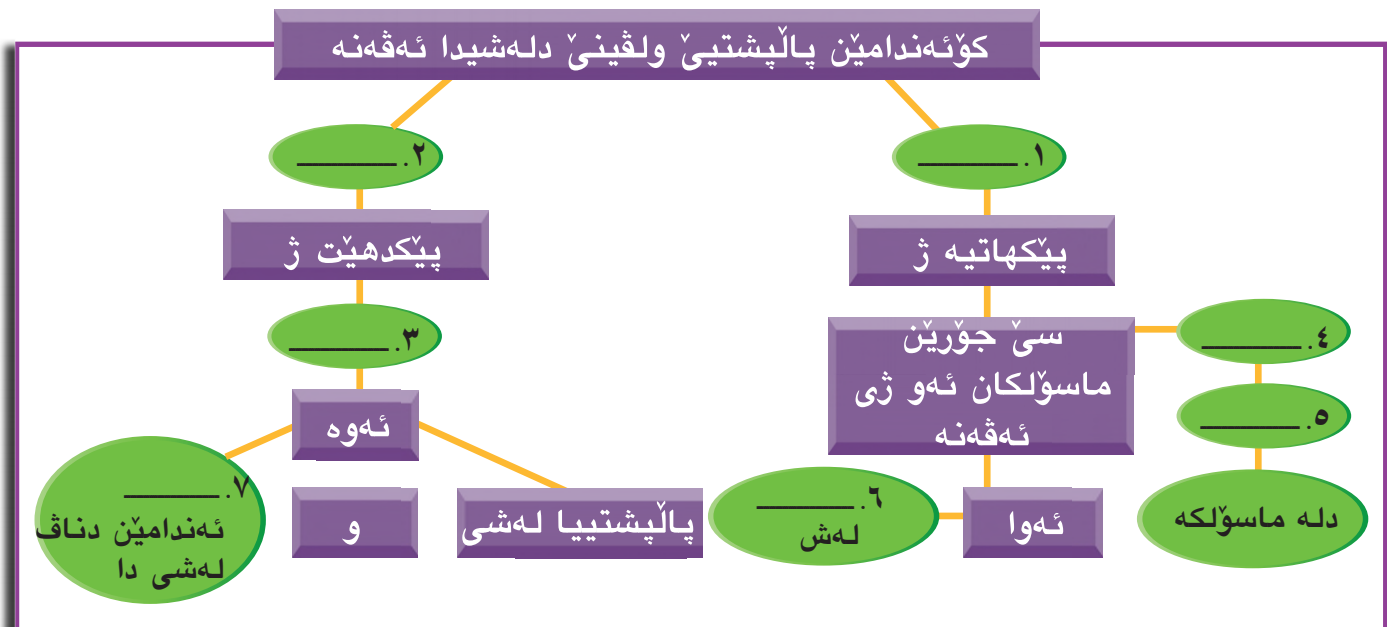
کۆئەندامێن پاڵپشتیێ ولڤینێ دلەشیدا ئەڤەنە

١. _____

٢. _____

پێکهاتیە ژ

پێکدهێت ژ

سێ جۆرێن ماسۆلکان ئەو ژی ئەڤەنە

٣. _____

٤. _____

٥. _____

ئەوە

دلە ماسۆلکە

٧. _____ ئەندامێن دناڤ لەشی دا

و

پاڵپشتیا لەشی

٦. _____ لەش

ئەوا